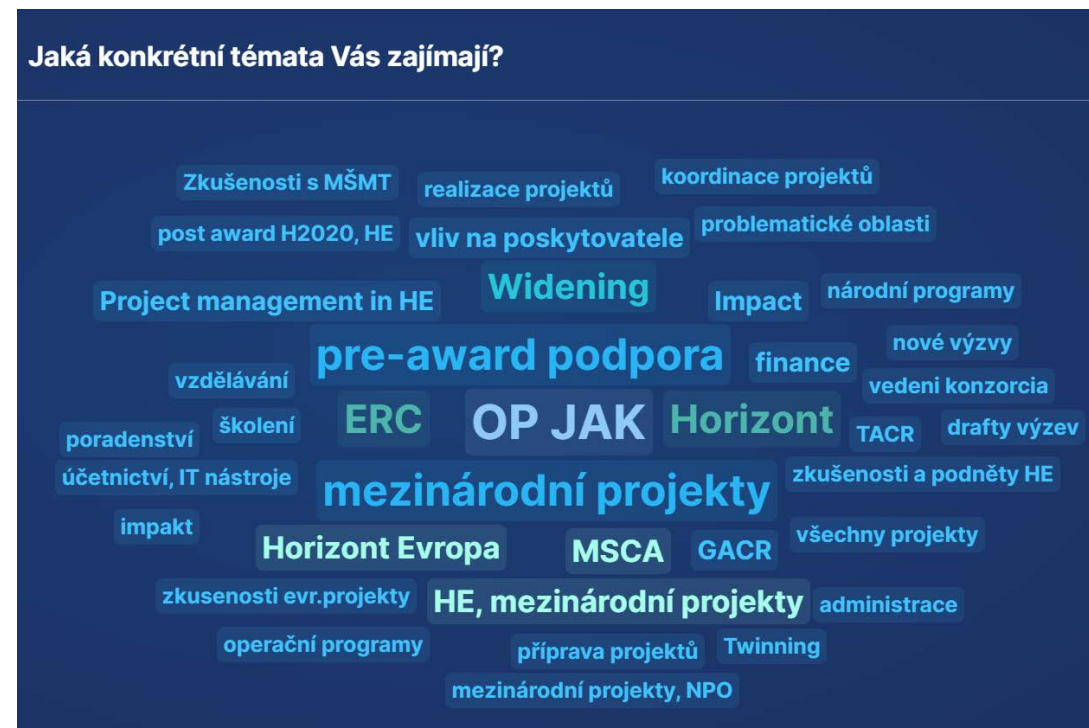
Jaká konkrétní témata Vás zajímají?

Zkušenosti s MŠMT
realizace projektů
koordinace projektů
post award H2020, HE
vliv na poskytovatele
problematické oblasti
Widening
Project management in HE
Impact
národní programy
pre-award podpora
nové výzvy
vzdělávání
finance
vedeni konzorcia
ERC
OP JAK
Horizont
školení
poradenství
TACR
drafty výzev
účetnictví, IT nástroje
mezinárodní projekty
zkušenosti a podněty HE
impakt
Horizont Evropa
MSCA
GACR
všechny projekty
zkusenosti evr.projekty
HE, mezinárodní projekty
administrace
operační programy
příprava projektů
Twinning
mezinárodní projekty, NPO